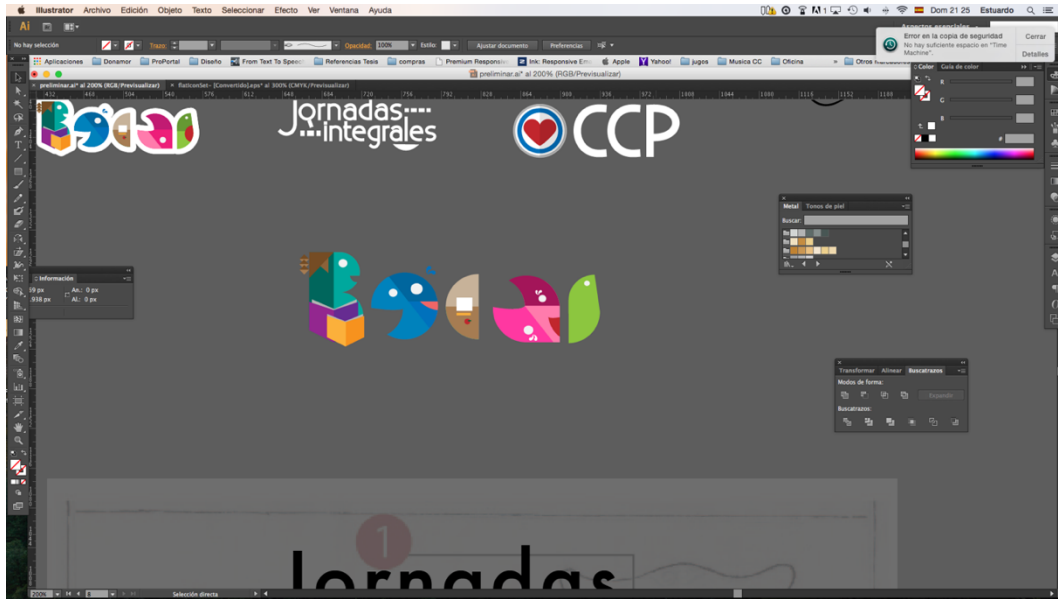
Illustrator Archivo Edición Objeto Texto Seleccionar Efecto Ver Ventana Ayuda
Dom 21 25 Estuardo
Error en la copia de seguridad
No hay suficiente espacio en "Time Machine".
Cerrar
Detalles
No hay selección
Trazo:
Opacidad: 100%
Estilo:
Ajustar documento
Preferencias
Aplicaciones Donamor ProPortal Diseño From Text To Speech Referencias Tesis compras Premium Responsive Ink: Responsive Em Apple Yahoo! jugos Musica CC Oficina Otros marcadores
preliminar.ai* al 200% (RGB/Previsualizar)
preliminar.ai* al 200% (RGB/Previsualizar)
flaticonSet - [Convertido].eps* al 300% (CMYK/Previsualizar)
Jornadas integrales
CCP
Color Guía de color
R
G
B
#
Metal Tonos de piel
Buscar:
Información
39 px
938 px
An.: 0 px
Al.: 0 px
Transformar Alinear Buscatrazos
Modos de forma:
Expandir
Buscatrazos:
1
Jornadas
200%
Selección directa